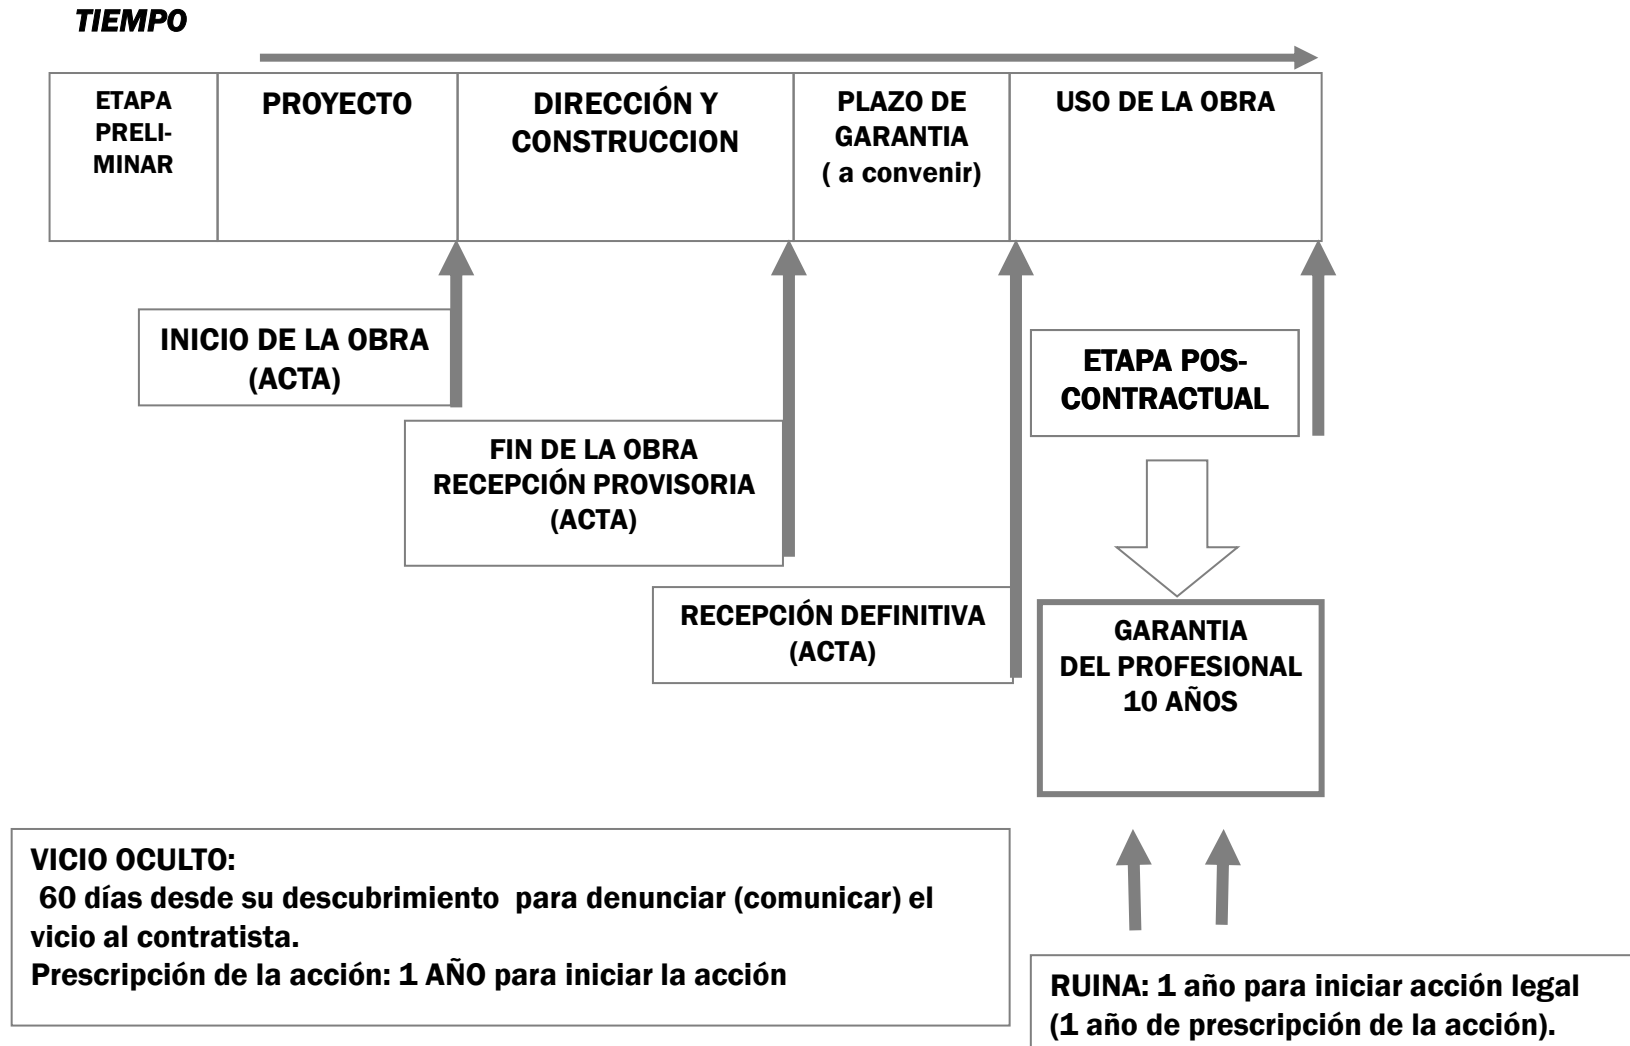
TIEMPO

| ETAPA PRELIMINAR | PROYECTO | DIRECCIÓN Y CONSTRUCCION | PLAZO DE GARANTIA ( a convenir) | USO DE LA OBRA |
|---|---|---|---|---|

INICIO DE LA OBRA (ACTA)

FIN DE LA OBRA RECEPCIÓN PROVISORIA (ACTA)

RECEPCIÓN DEFINITIVA (ACTA)

ETAPA POS-CONTRACTUAL

GARANTIA DEL PROFESIONAL 10 AÑOS

VICIO OCULTO:
60 días desde su descubrimiento para denunciar (comunicar) el vicio al contratista.
Prescripción de la acción: 1 AÑO para iniciar la acción

RUINA: 1 año para iniciar acción legal (1 año de prescripción de la acción).